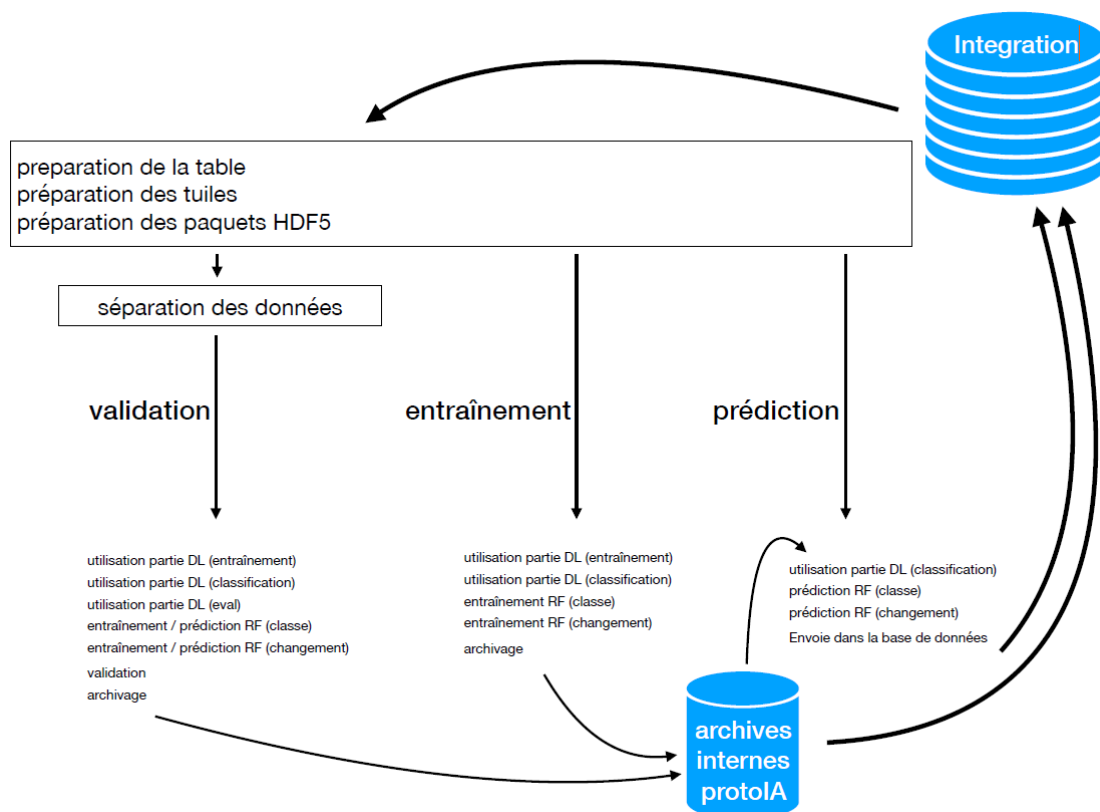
Integration

preparation de la table
préparation des tuiles
préparation des paquets HDF5

séparation des données

validation

entraînement

prédiction

utilisation partie DL (entraînement)
utilisation partie DL (classification)
utilisation partie DL (eval)
entraînement / prédiction RF (classe)
entraînement / prédiction RF (changement)
validation
archivage

utilisation partie DL (entraînement)
utilisation partie DL (classification)
entraînement RF (classe)
entraînement RF (changement)
archivage

utilisation partie DL (classification)
prédiction RF (classe)
prédiction RF (changement)
Envoie dans la base de données

archives internes protoIA